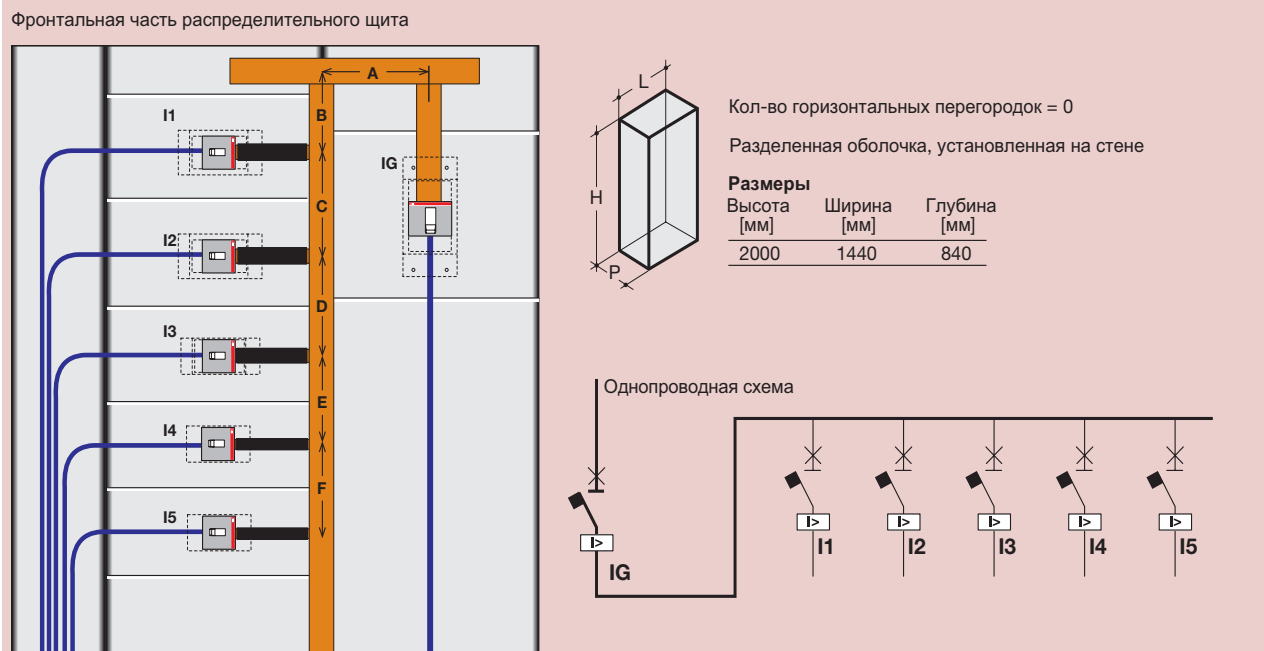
Фронтальная часть распределительного щита

A

B

C

D

E

F

I1

I2

I3

I4

I5

IG

L

H

P

Кол-во горизонтальных перегородок = 0

Разделенная оболочка, установленная на стене

**Размеры**

| Высота [мм] | Ширина [мм] | Глубина [мм] |
|---|---|---|
| 2000 | 1440 | 840 |

Однопроводная схема

I>

IG

I> I1

I> I2

I> I3

I> I4

I> I5